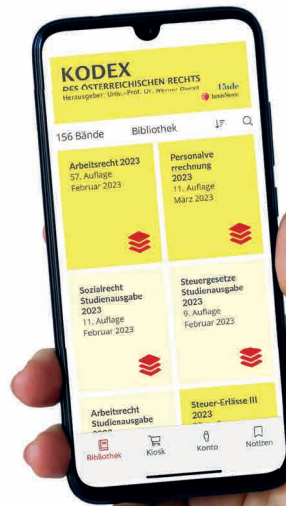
KODEX
DES ÖSTERREICHISCHEN RECHTS
Herausgeber: Univ.-Prof. Dr. Werner Doralt
Linde
lexisNexis

156 Bände
Bibliothek

Arbeitsrecht 2023
57. Auflage
Februar 2023

Personalverrechnung 2023
11. Auflage
März 2023

Sozialrecht Studienausgabe 2023
11. Auflage
Februar 2023

Steuergesetze Studienausgabe 2023
9. Auflage
Februar 2023

Arbeitsrecht Studienausgabe

Steuer-Erlässe III 2023

Bibliothek
Kiosk
Konto
Notizen